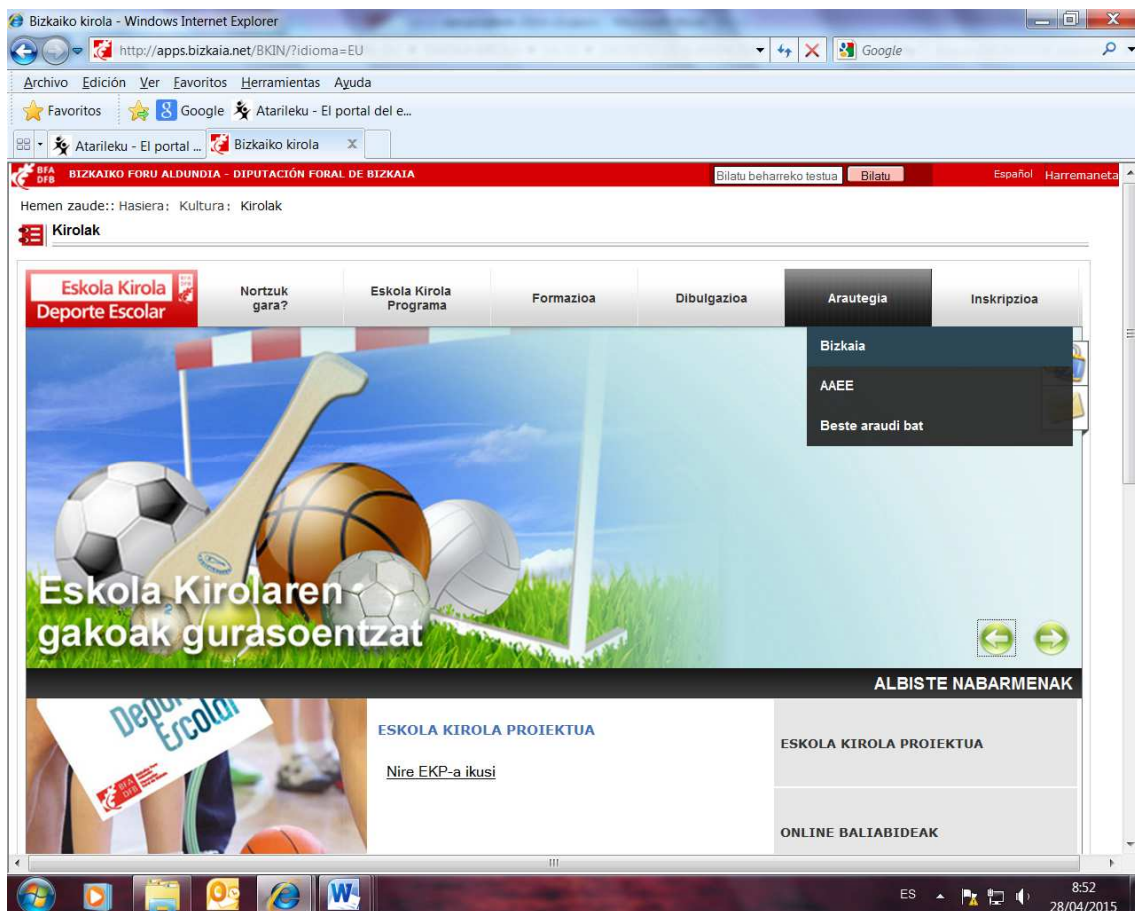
Bizkaiko kirola - Windows Internet Explorer

http://apps.bizkaia.net/BKIN/?idioma=EU

Google

Archivo Edición Ver Favoritos Herramientas Ayuda

Favoritos Google Atarileku - El portal del e...

Atarileku - El portal ... Bizkaiko kirola

BFA DFB BIZKAIKO FORU ALDUNDIA - DIPUTACIÓN FORAL DE BIZKAIA

Bilatu beharreko testua Bilatu

Español Harremaneta

Hemen zaude:: Hasiera: Kultura: Kirolak

Kirolak

Eskola Kirola Deporte Escolar

Nortzuk gara?

Eskola Kirola Programa

Formazioa

Dibulgazioa

Arautegia

Inskripzioa

Bizkaia

AAEE

Beste araudi bat

Eskola Kirolaren gakoak gurasoentzat

ALBISTE NABARMENAK

Deporte Escolar

BFA DFB

ESKOLA KIROLA PROIEKTUA

Nire EKP-a ikusi

ESKOLA KIROLA PROIEKTUA

ONLINE BALIABIDEAK

ES

8:52
28/04/2015